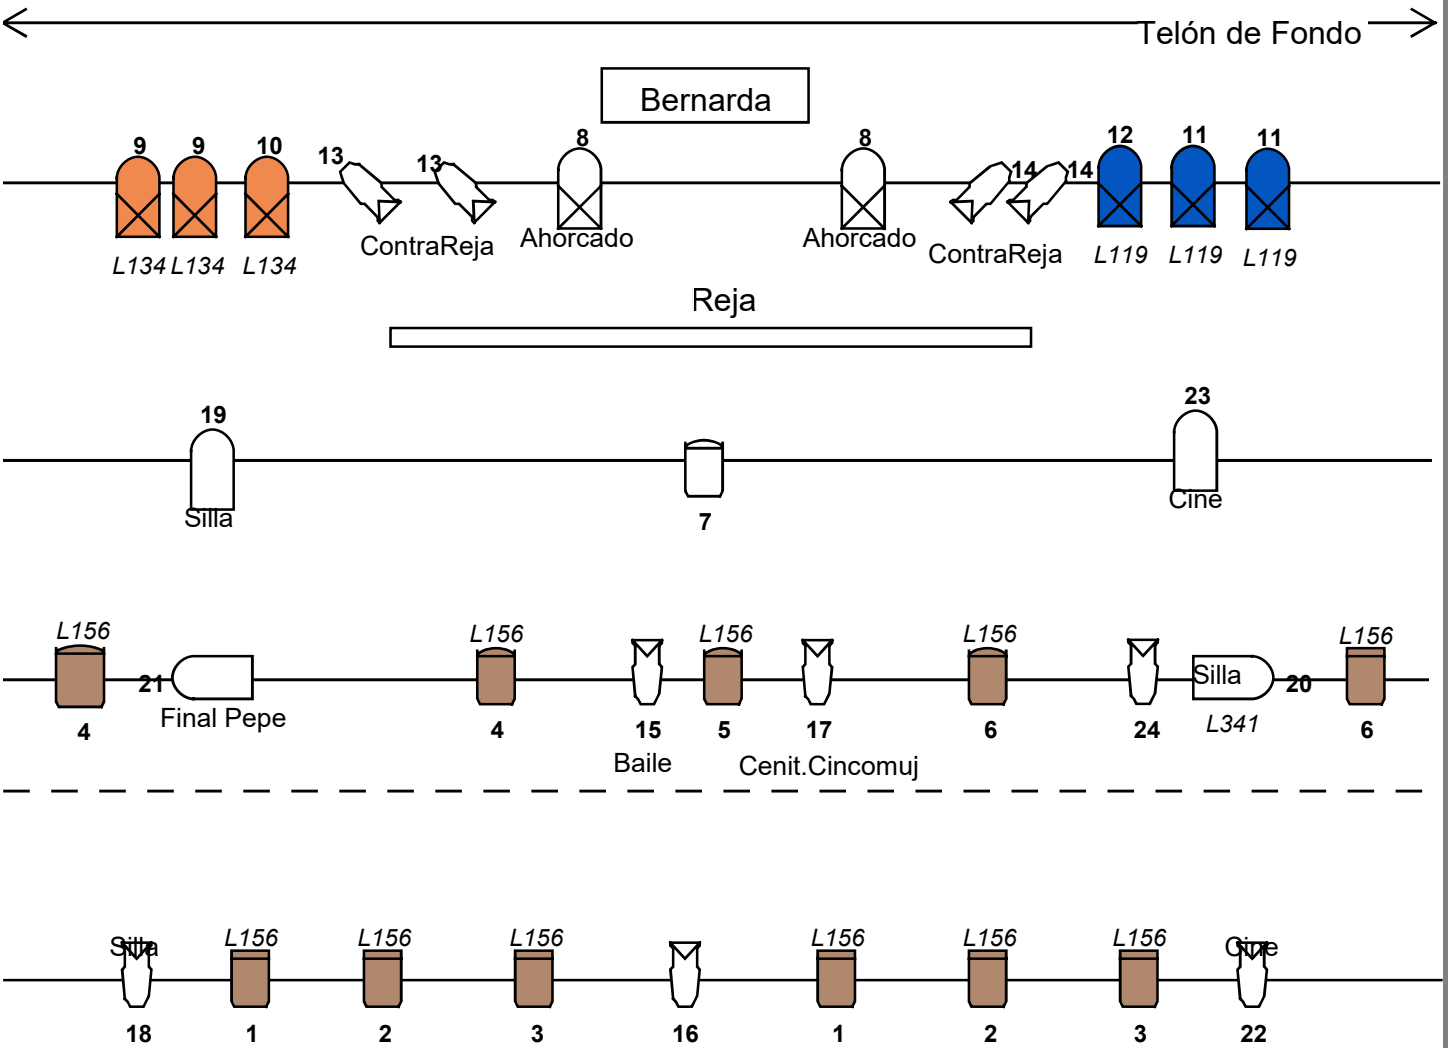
Telón de Fondo

Bernarda

9 9 10 13 13 8 8 14 14 12 11 11

L134 L134 L134 ContraReja Ahorcado Ahorcado ContraReja L119 L119 L119

Reja

19 23

Silla 7 Cine

L156 L156 L156 L156 L156

21 Final Pepe Silla 20 L341

4 4 15 5 17 6 24 6

Baile Cenit.Cincomuj

Silla L156 L156 L156 L156 L156 L156 Cine

18 1 2 3 16 1 2 3 22